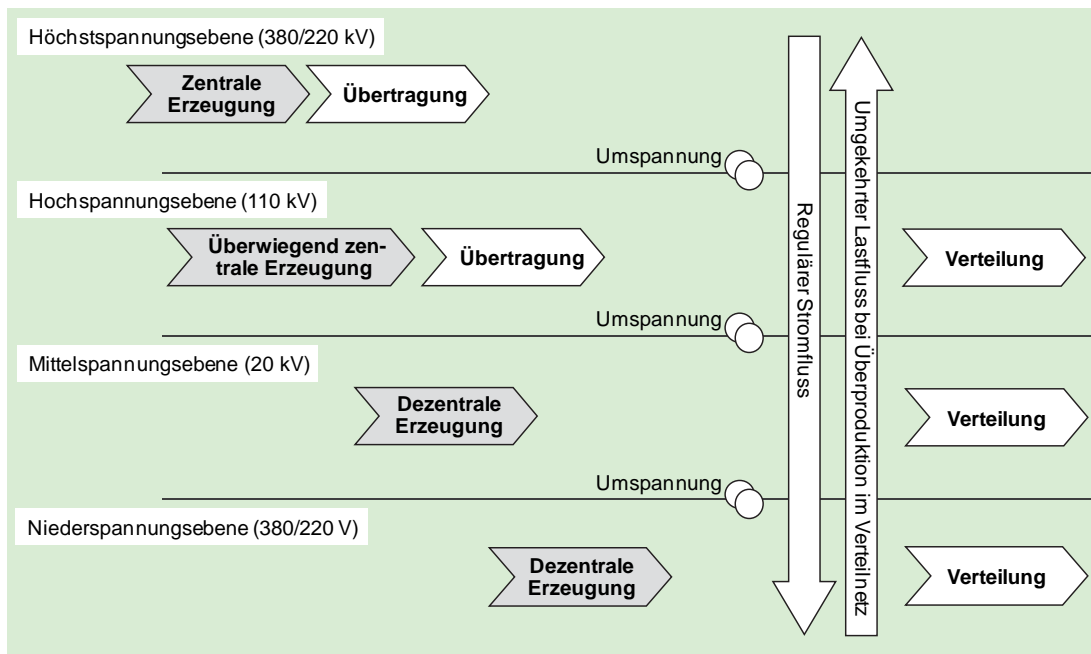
Höchstspannungsebene (380/220 kV)

Zentrale Erzeugung

Übertragung

Umspannung

Hochspannungsebene (110 kV)

Überwiegend zentrale Erzeugung

Übertragung

Verteilung

Umspannung

Mittelspannungsebene (20 kV)

Dezentrale Erzeugung

Verteilung

Umspannung

Niederspannungsebene (380/220 V)

Dezentrale Erzeugung

Verteilung

Regulärer Stromfluss

Umgekehrter Lastfluss bei Überproduktion im Verteilnetz